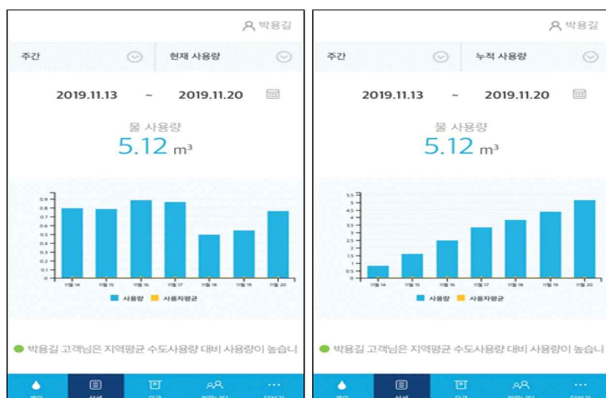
박용길

주간

현재 사용량

2019.11.13 ~ 2019.11.20

물 사용량

5.12 m³

0.9
0.8
0.7
0.6
0.5
0.4
0.3
0.2
0.1
0

11월 14
11월 15
11월 16
11월 17
11월 18
11월 19
11월 20

사용량 사용자평균

박용길 고객님은 지역평균 수도사용량 대비 사용량이 높습니

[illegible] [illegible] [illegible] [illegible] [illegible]

박용길

주간

누적 사용량

2019.11.13 ~ 2019.11.20

물 사용량

5.12 m³

5.5
5
4.5
4
3.5
3
2.5
2
1.5
1
0.5
0

11월 14
11월 15
11월 16
11월 17
11월 18
11월 19
11월 20

사용량 사용자평균

박용길 고객님은 지역평균 수도사용량 대비 사용량이 높습니

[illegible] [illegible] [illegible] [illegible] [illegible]